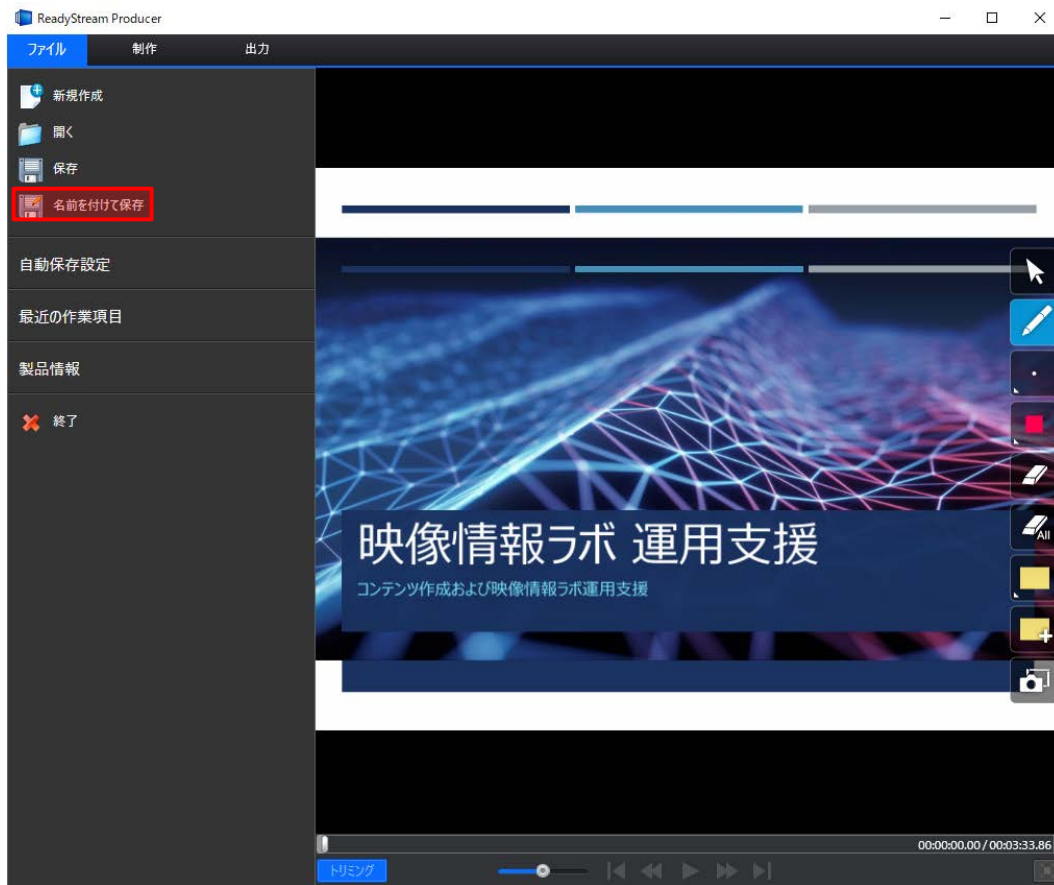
ReadyStream Producer

ファイル 制作 出力

新規作成
開く
保存
名前を付けて保存

自動保存設定

最近の作業項目

製品情報

終了

映像情報ラボ 運用支援
コンテンツ作成および映像情報ラボ運用支援

All

00:00:00.00 / 00:03:33.86

トリミング